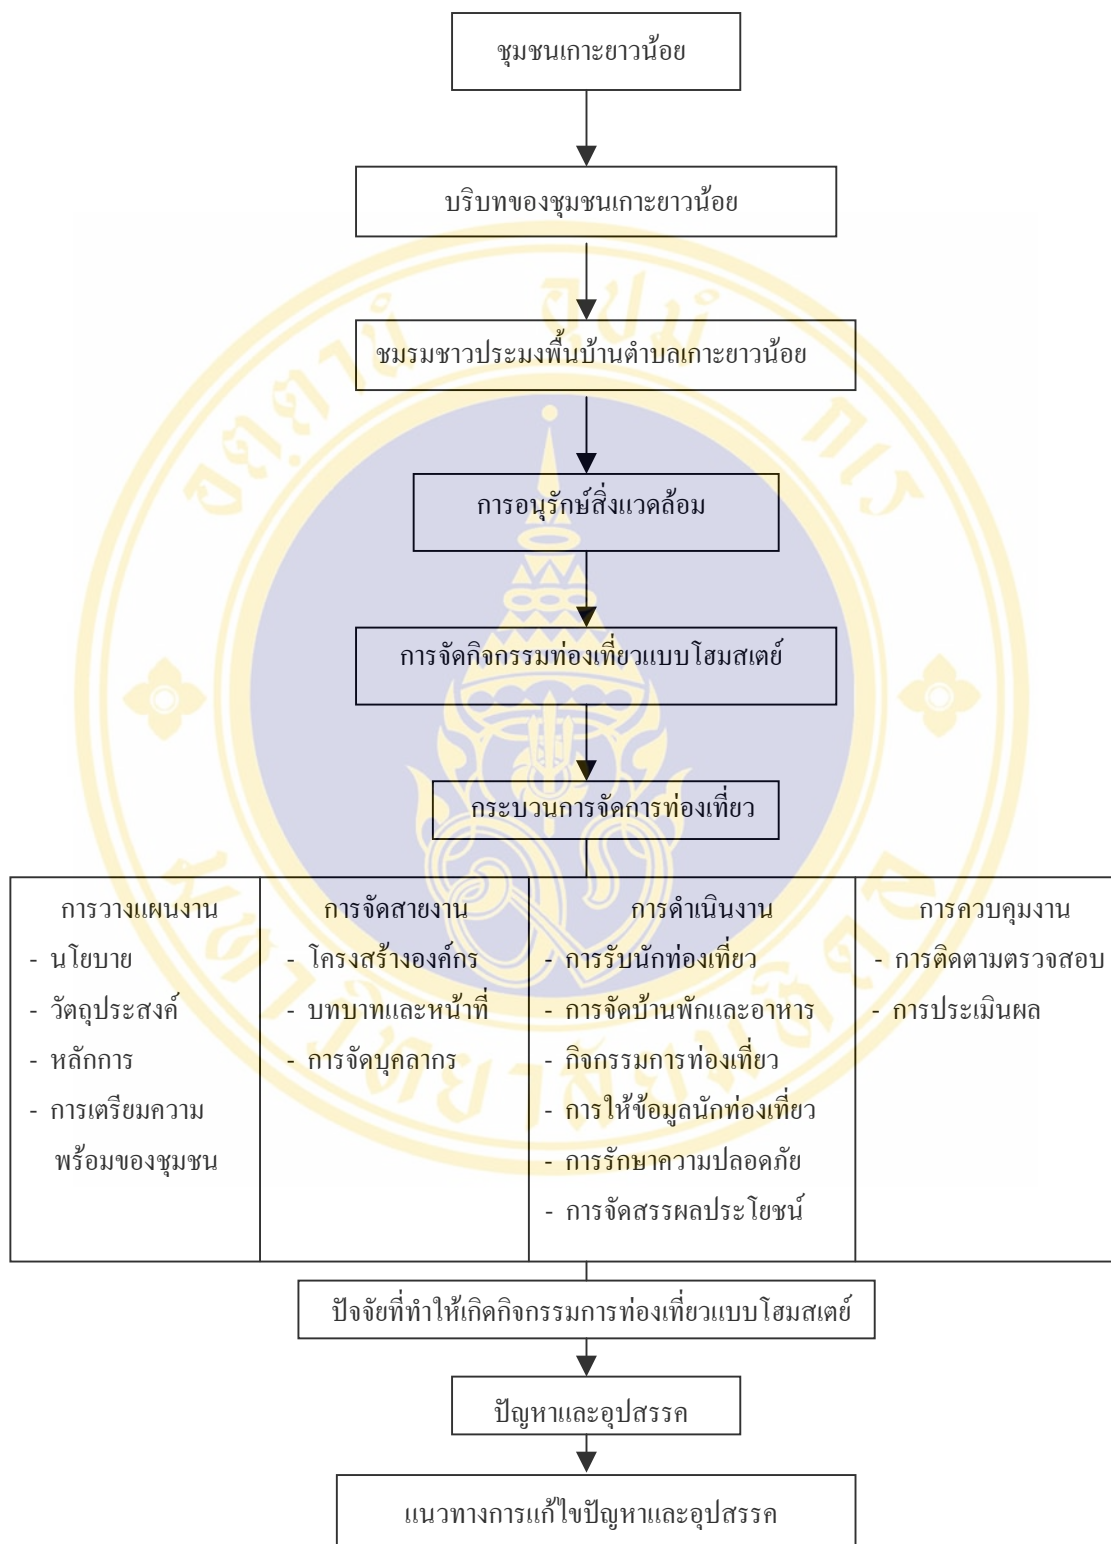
ชุมชนเกาะยาวน้อย

บริบทของชุมชนเกาะยาวน้อย

ชมรมชาวประมงพื้นบ้านตำบลเกาะยาวน้อย

การอนุรักษ์สิ่งแวดล้อม

การจัดกิจกรรมท่องเที่ยวแบบโฮมสเตย์

กระบวนการจัดการท่องเที่ยว

| การวางแผนงาน | การจัดสายงาน | การดำเนินงาน | การควบคุมงาน |
|---|---|---|---|
| - นโยบาย<br>- วัตถุประสงค์<br>- หลักการ<br>- การเตรียมความพร้อมของชุมชน | - โครงสร้างองค์กร<br>- บทบาทและหน้าที่<br>- การจัดบุคลากร | - การรับนักท่องเที่ยว<br>- การจัดบ้านพักและอาหาร<br>- กิจกรรมการท่องเที่ยว<br>- การให้ข้อมูลนักท่องเที่ยว<br>- การรักษาความปลอดภัย<br>- การจัดสรรผลประโยชน์ | - การติดตามตรวจสอบ<br>- การประเมินผล |

ปัจจัยที่ทำให้เกิดกิจกรรมการท่องเที่ยวแบบโฮมสเตย์

ปัญหาและอุปสรรค

แนวทางการแก้ไขปัญหาและอุปสรรค